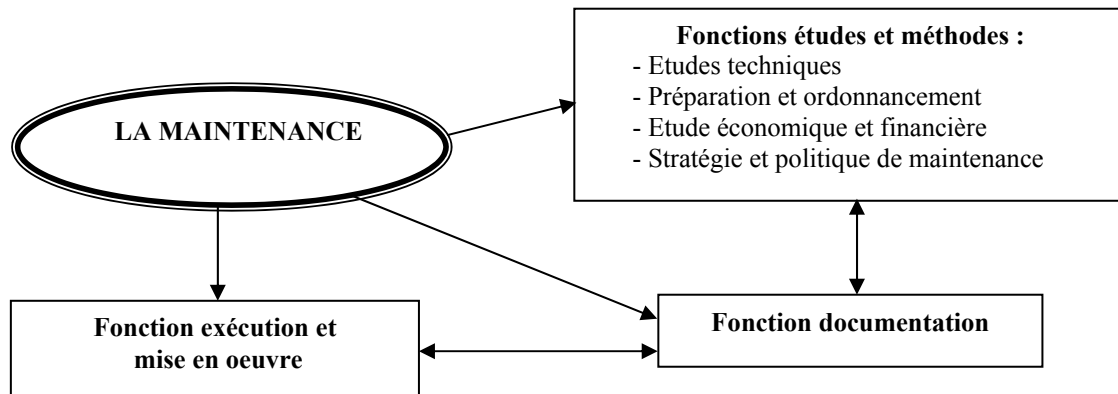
LA MAINTENANCE

Fonctions études et méthodes :
- Etudes techniques
- Préparation et ordonnancement
- Etude économique et financière
- Stratégie et politique de maintenance

Fonction exécution et mise en oeuvre

Fonction documentation